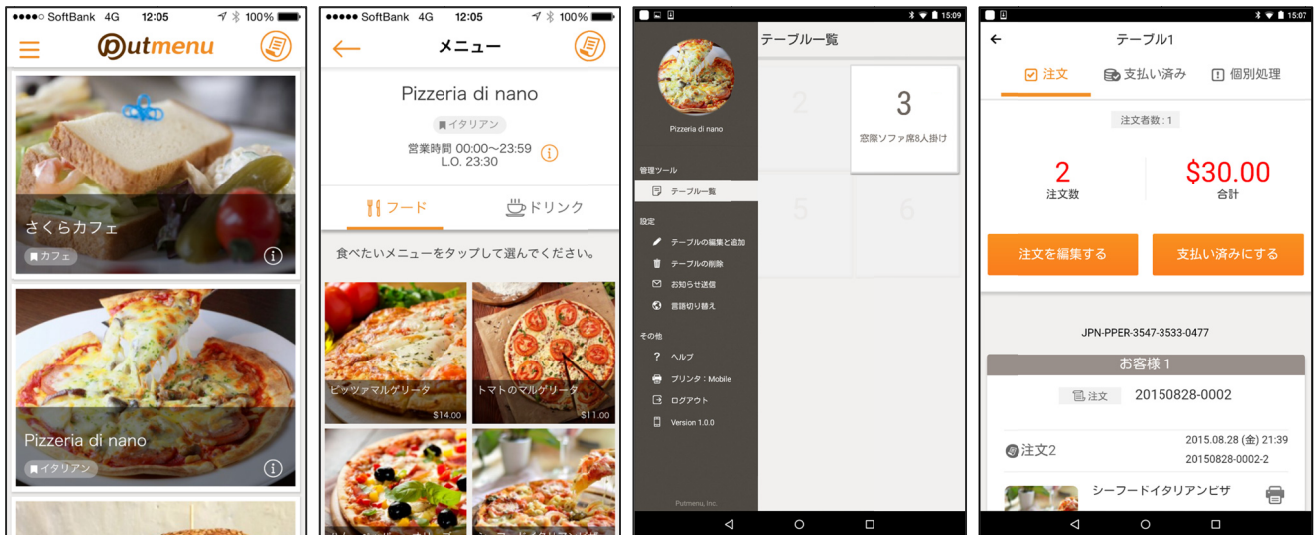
●●●●○ SoftBank 4G 12:05 100%

Putmenu

さくらカフェ

カフェ

Pizzeria di nano

イタリアン

●●●●○ SoftBank 4G 12:05 100%

メニュー

Pizzeria di nano

イタリアン

営業時間 00:00〜23:59
L.O. 23:30

フード

ドリンク

食べたいメニューをタップして選んでください。

ピッツァマルゲリータ
$14.00

トマトのマルゲリータ
$11.00

15:09

Pizzeria di nano

管理ツール

テーブル一覧

設定

テーブルの編集と追加

テーブルの削除

お知らせ送信

言語切り替え

その他

ヘルプ

プリンタ：Mobile

ログアウト

Version 1.0.0

Putmenu, Inc.

テーブル一覧

2

3
窓際ソファ席8人掛け

5

6

15:07

テーブル1

注文

支払い済み

個別処理

注文者数：1

2
注文数

$30.00
合計

注文を編集する

支払い済みにする

JPN-PPER-3547-3533-0477

お客様 1

注文 20150828-0002

注文2

2015.08.28 (金) 21:39
20150828-0002-2

シーフードイタリアンピザ